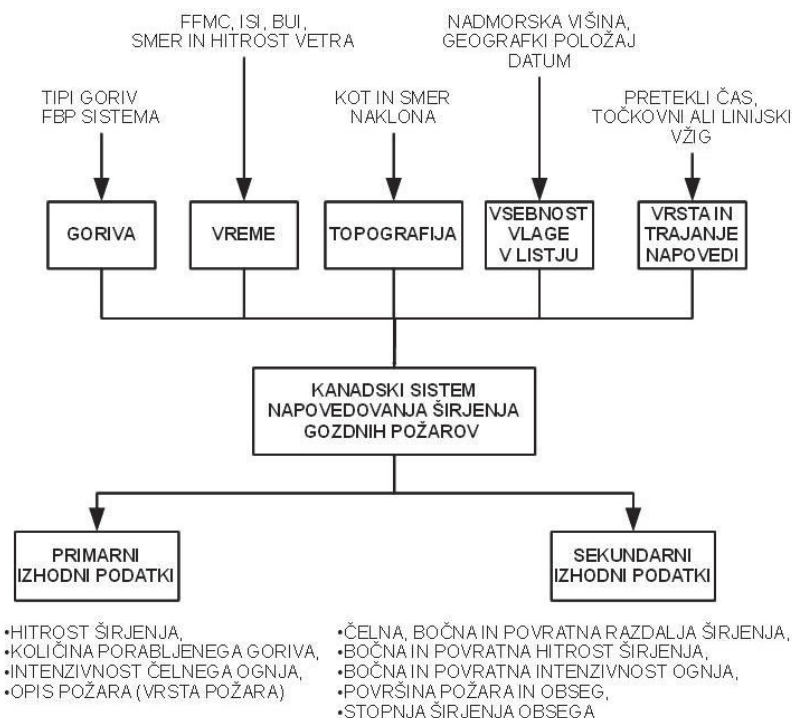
FFMC, ISI, BUI, SMER IN HITROST VETRA

NADMORSKA VIŠINA, GEOGRAFKI POLOŽAJ DATUM

TIPI GORIV FBP SISTEMA

KOT IN SMER NAKLONA

PRETEKLI ČAS, TOČKOVNI ALI LINIJSKI VŽIG

GORIVA

VREME

TOPOGRAFIJA

VSEBNOST VLAGE V LISTJU

VRSTA IN TRAJANJE NAPOVEDI

KANADSKI SISTEM NAPOVEDOVANJA ŠIRJENJA GOZDNIH POŽAROV

PRIMARNI IZHODNI PODATKI

SEKUNDARNI IZHODNI PODATKI

•HITROST ŠIRJENJA,
•KOLIČINA PORABLJENEGA GORIVA,
•INTENZIVNOST ČELNEGA OGNJA,
•OPIS POŽARA (VRSTA POŽARA)

•ČELNA, BOČNA IN POVRATNA RAZDALJA ŠIRJENJA,
•BOČNA IN POVRATNA HITROST ŠIRJENJA,
•BOČNA IN POVRATNA INTENZIVNOST OGNJA,
•POVRŠINA POŽARA IN OBSEG,
•STOPNJA ŠIRJENJA OBSEGA